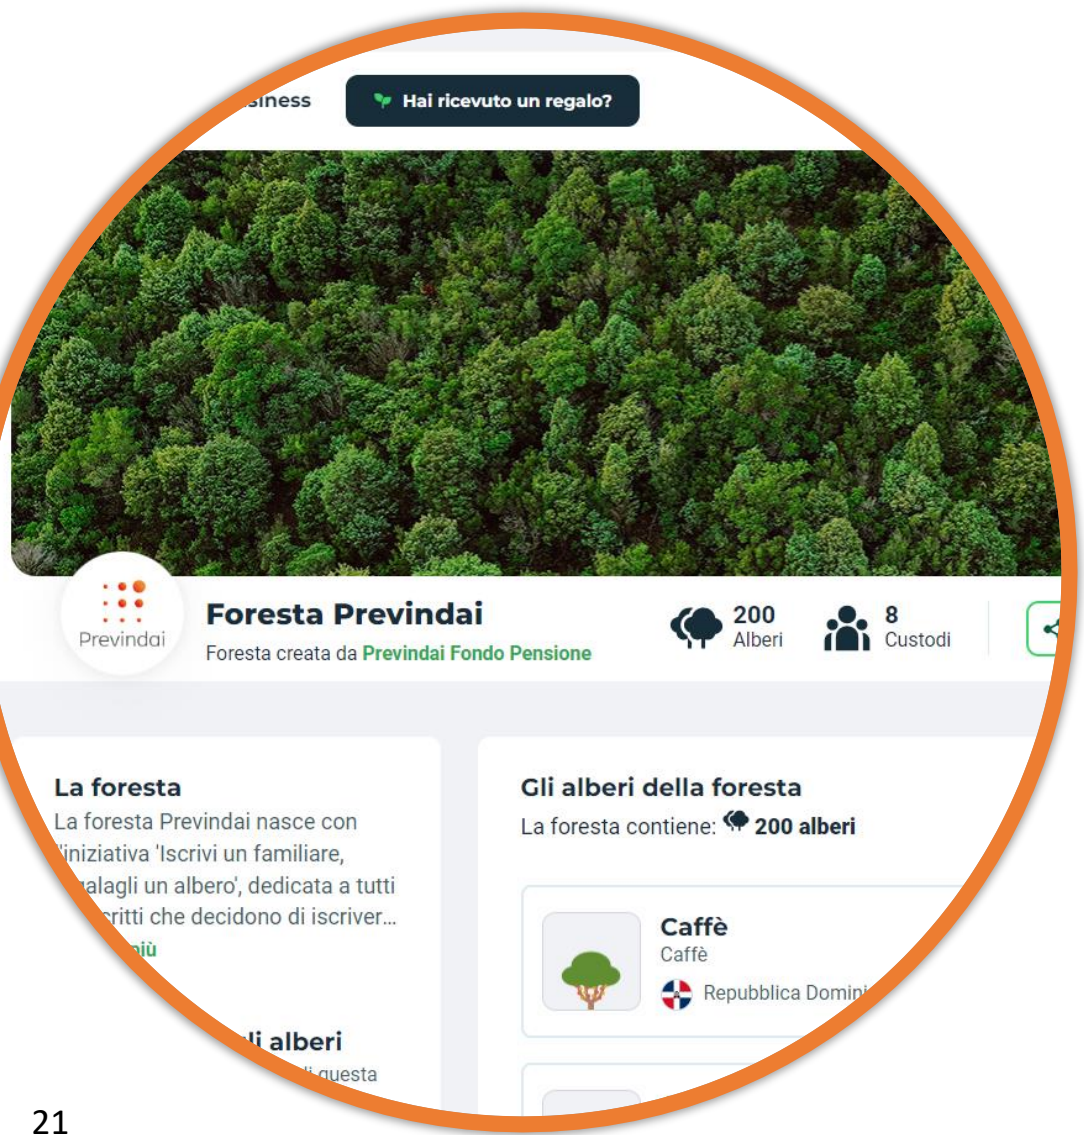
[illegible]siness

Hai ricevuto un regalo?

Previndai

Foresta Previndai

Foresta creata da Previndai Fondo Pensione

200 Alberi

8 Custodi

La foresta

La foresta Previndai nasce con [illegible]iniziativa 'Iscrivi un familiare, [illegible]alagli un albero', dedicata a tutti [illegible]critti che decidono di iscriver...

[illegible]più

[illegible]li alberi

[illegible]li questa

Gli alberi della foresta

La foresta contiene: 200 alberi

Caffè

Caffè

Repubblica Domin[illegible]

21